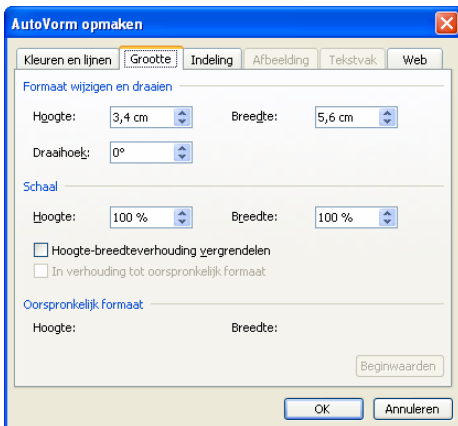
AutoVorm opmaken

Kleuren en lijnen | Grootte | Indeling | Afbeelding | Tekstvak | Web

Formaat wijzigen en draaien

Hoogte: 3,4 cm

Breedte: 5,6 cm

Draaihoek: 0°

Schaal

Hoogte: 100 %

Breedte: 100 %

Hoogte-breedteverhouding vergrendelen

In verhouding tot oorspronkelijk formaat

Oorspronkelijk formaat

Hoogte:

Breedte:

Beginwaarden

OK

Annuleren